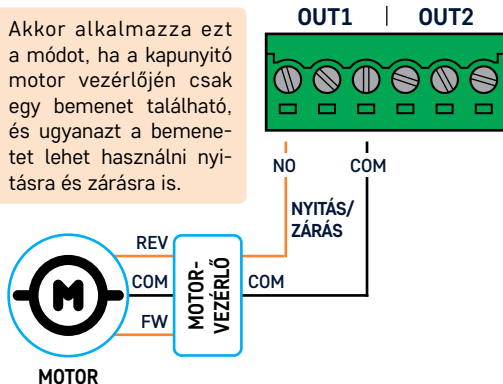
Akkor alkalmazza ezt a módot, ha a kapunyitó motor vezérlőjén csak egy bemenet található, és ugyanazt a bemenetet lehet használni nyitásra és zárásra is.

OUT1
OUT2

NO
COM

NYITÁS/
ZÁRÁS

REV
COM
FW

M

MOTOR-
VEZÉRLŐ

COM

MOTOR